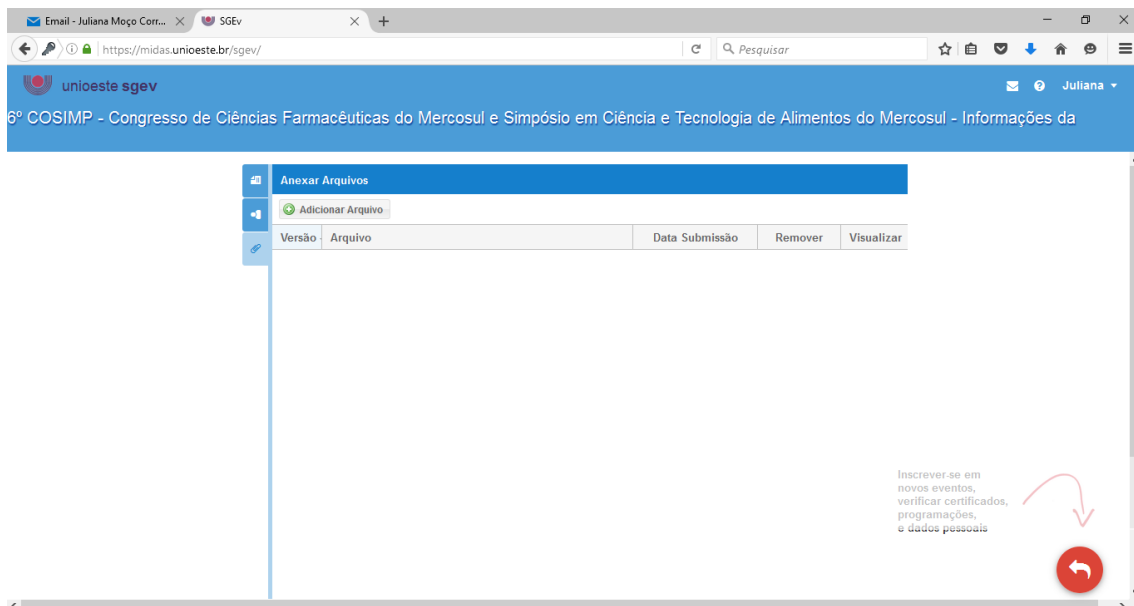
Email - Juliana Moço Corr...
SGEv
+
https://midas.unioeste.br/sgev/
Pesquisar

unioeste sgev
Juliana

6º COSIMP - Congresso de Ciências Farmacêuticas do Mercosul e Simpósio em Ciência e Tecnologia de Alimentos do Mercosul - Informações da

Anexar Arquivos
Adicionar Arquivo

| Versão | Arquivo | Data Submissão | Remover | Visualizar |
|---|---|---|---|---|

Inscrever-se em novos eventos, verificar certificados, programações, e dados pessoais